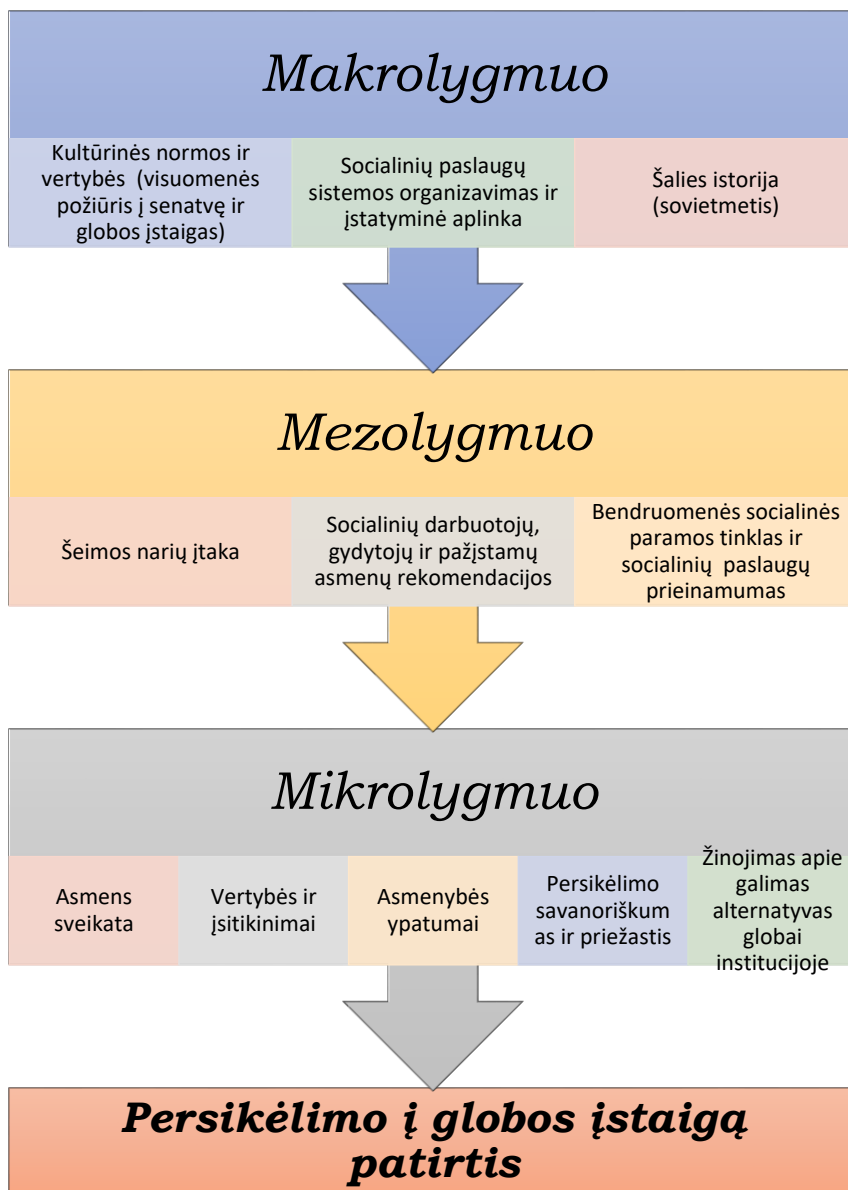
Makrolygmuo

Kultūrinės normos ir vertybės (visuomenės požiūris į senatvę ir globos įstaigas)

Socialinių paslaugų sistemos organizavimas ir įstatyminė aplinka

Šalies istorija (sovietmetis)

Mezolygmuo

Šeimos narių įtaka

Socialinių darbuotojų, gydytojų ir pažįstamų asmenų rekomendacijos

Bendruomenės socialinės paramos tinklas ir socialinių paslaugų prieinamumas

Mikrolygmuo

Asmens sveikata

Vertybės ir įsitikinimai

Asmenybės ypatumai

Persikėlimo savanoriškumas ir priežastis

Žinojimas apie galimas alternatyvas globai institucijoje

Persikėlimo į globos įstaigą patirtis